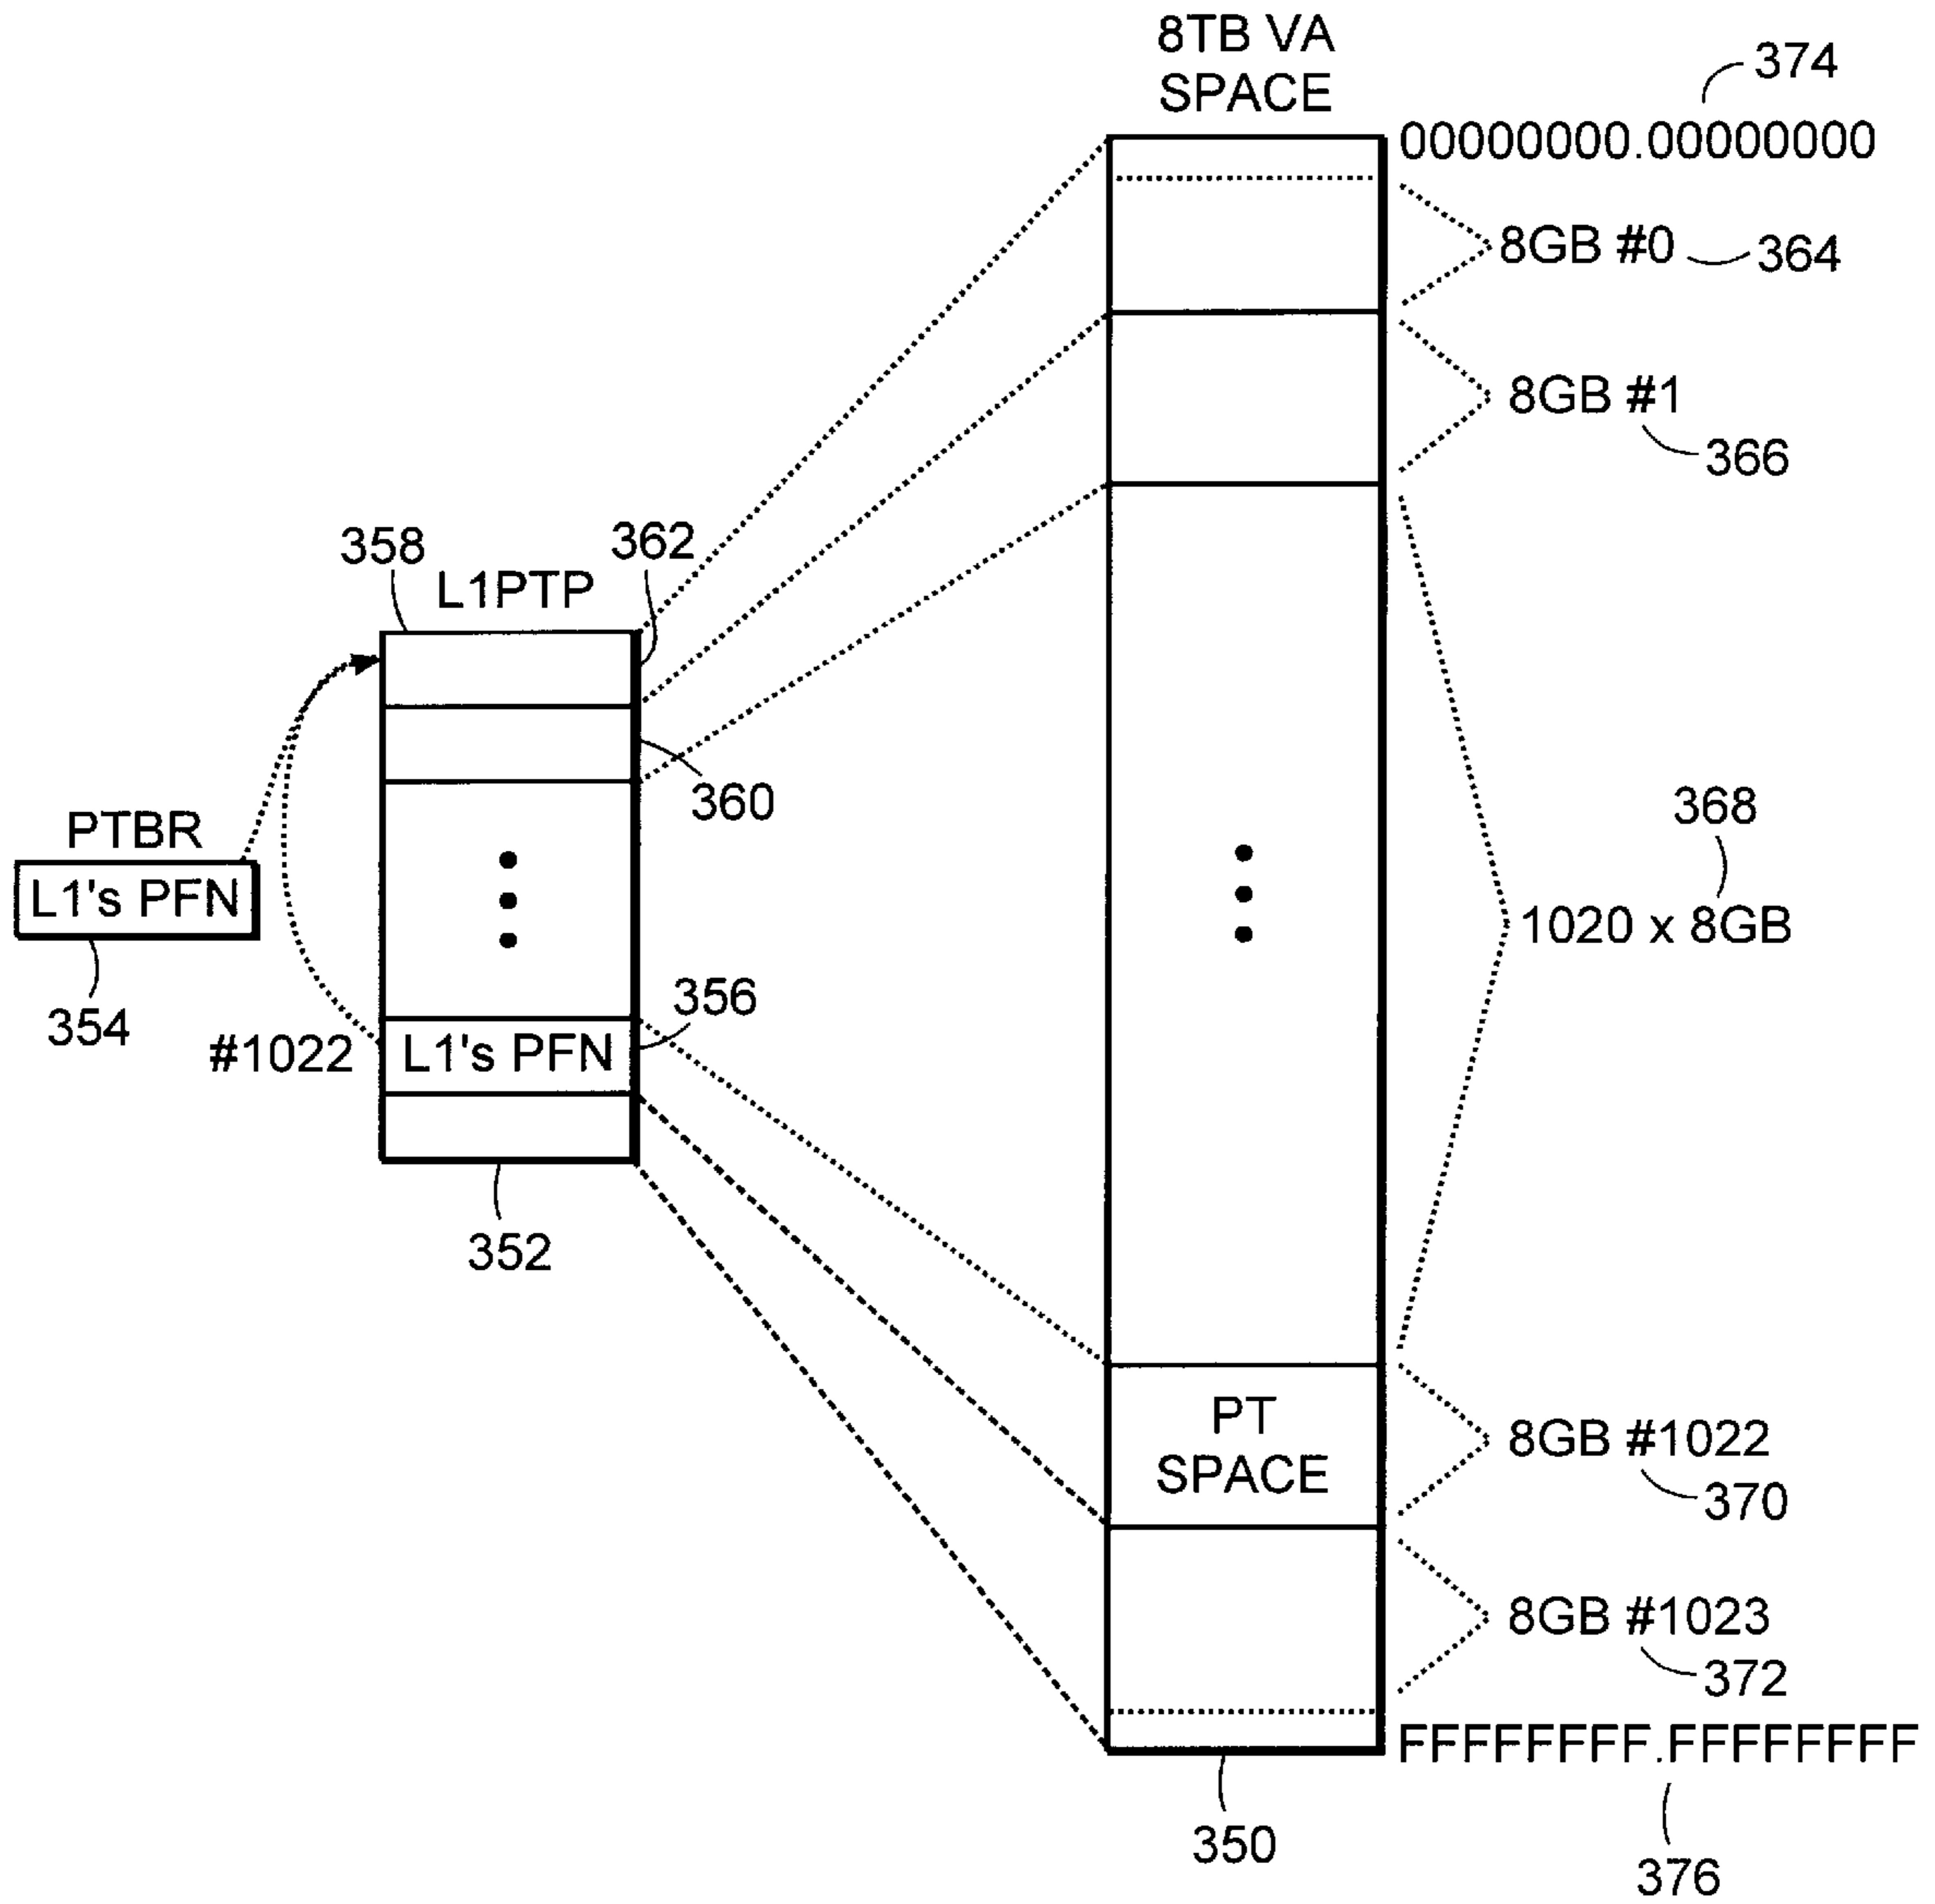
8TB VA SPACE

374

00000000.00000000

8GB #0

364

8GB #1

366

358

L1PTP

362

360

PTBR

L1's PFN

354

368

1020 x 8GB

356

#1022

L1's PFN

352

PT SPACE

8GB #1022

370

8GB #1023

372

FFFFFFFF.FFFFFFFF

350

376